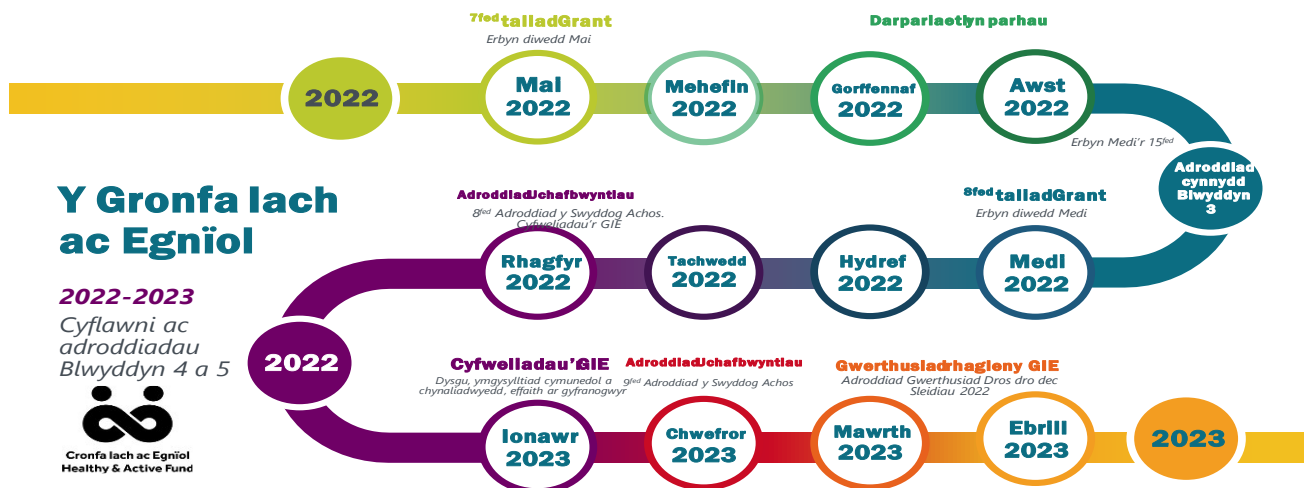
$7^{fed}$ talladGrant
Erbyn diwedd Mai

Darparlaetlyn parhau

2022

Mai 2022

Mehefin 2022

Gorffennaf 2022

Awst 2022

Erbyn Medi'r $15^{fed}$

Adroddiad cynnydd Blwyddyn 3

Y Gronfa Iach ac Egnïol

2022-2023
Cyflawni ac adroddiadau Blwyddyn 4 a 5

Cronfa Iach ac Egnïol
Healthy & Active Fund

AdroddiadUchafbwyntiau
$8^{fed}$ Adroddiad y Swyddog Achos. Cyfweliadau'r GIE

$8^{fed}$ talladGrant
Erbyn diwedd Medi

Rhagfyr 2022

Tachwedd 2022

Hydref 2022

Medi 2022

2022

Cyfwelladau'r GIE
Dysgu, ymgysylltiad cymunedol a chynaliadwyedd, effaith ar gyfranogwyr

AdroddiadUchafbwyntiau
$9^{fed}$ Adroddiad y Swyddog Achos

Gwerthusiadrhagleny GIE
Adroddiad Gwerthusiad Dros dro dec Sleidiau 2022

Ionawr 2023

Chwefror 2023

Mawrth 2023

Ebrill 2023

2023